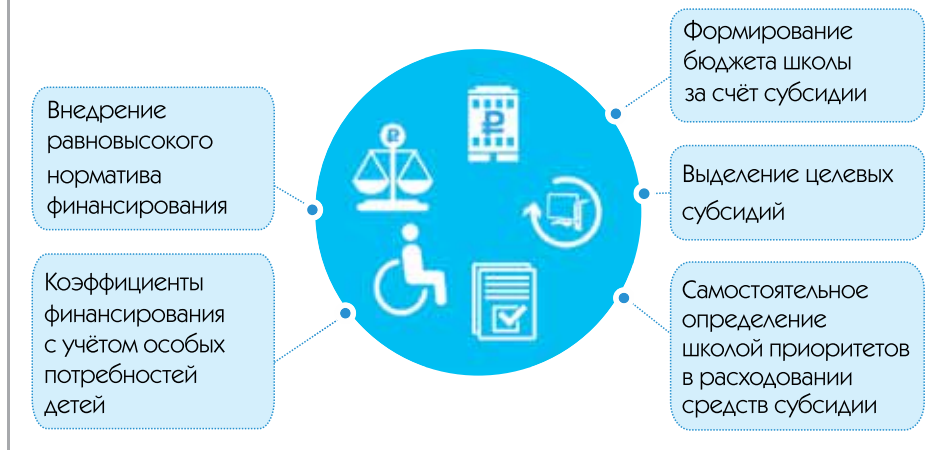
Внедрение равновысокого норматива финансирования

Коэффициенты финансирования с учётом особых потребностей детей

Формирование бюджета школы за счёт субсидии

Выделение целевых субсидий

Самостоятельное определение школой приоритетов в расходовании средств субсидии